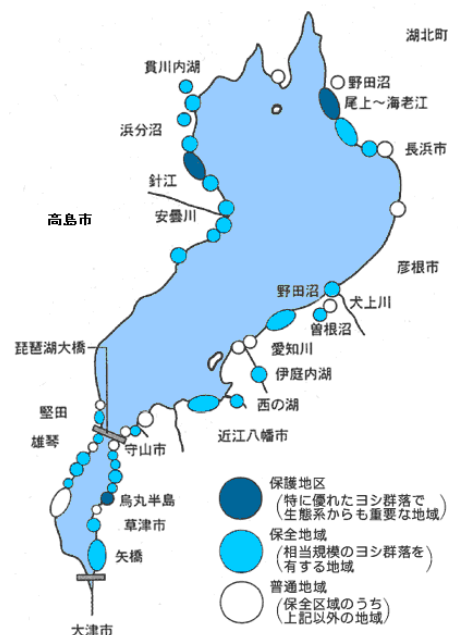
湖北町
貫川内湖
野田沼
尾上～海老江
浜分沼
長浜市
針江
高島市
安曇川
彦根市
野田沼
犬上川
曽根沼
琵琶湖大橋
愛知川
伊庭内湖
西の湖
堅田
近江八幡市
雄琴
守山市
烏丸半島
草津市
矢橋
大津市
保護地区
(特に優れたヨシ群落で生態系からも重要な地域)
保全地域
(相当規模のヨシ群落を有する地域)
普通地域
(保全区域のうち上記以外の地域)